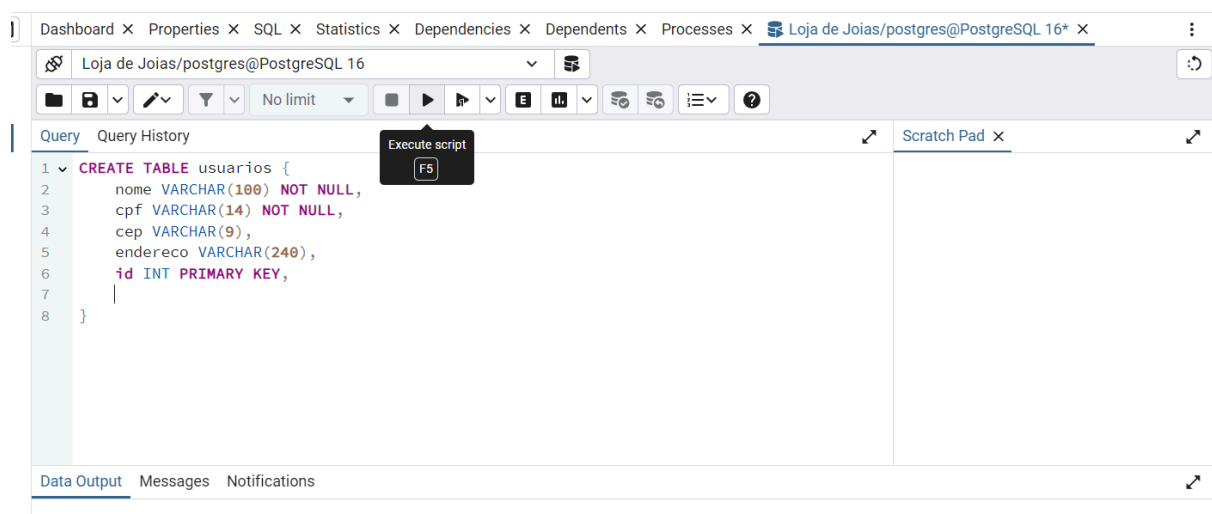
Dashboard ✕ Properties ✕ SQL ✕ Statistics ✕ Dependencies ✕ Dependents ✕ Processes ✕ Loja de Joias/postgres@PostgreSQL 16* ✕

Loja de Joias/postgres@PostgreSQL 16

No limit

Query Query History

Execute script
F5

Scratch Pad ✕

1 CREATE TABLE usuarios {
2     nome VARCHAR(100) NOT NULL,
3     cpf VARCHAR(14) NOT NULL,
4     cep VARCHAR(9),
5     endereco VARCHAR(240),
6     id INT PRIMARY KEY,
7
8 }

Data Output Messages Notifications